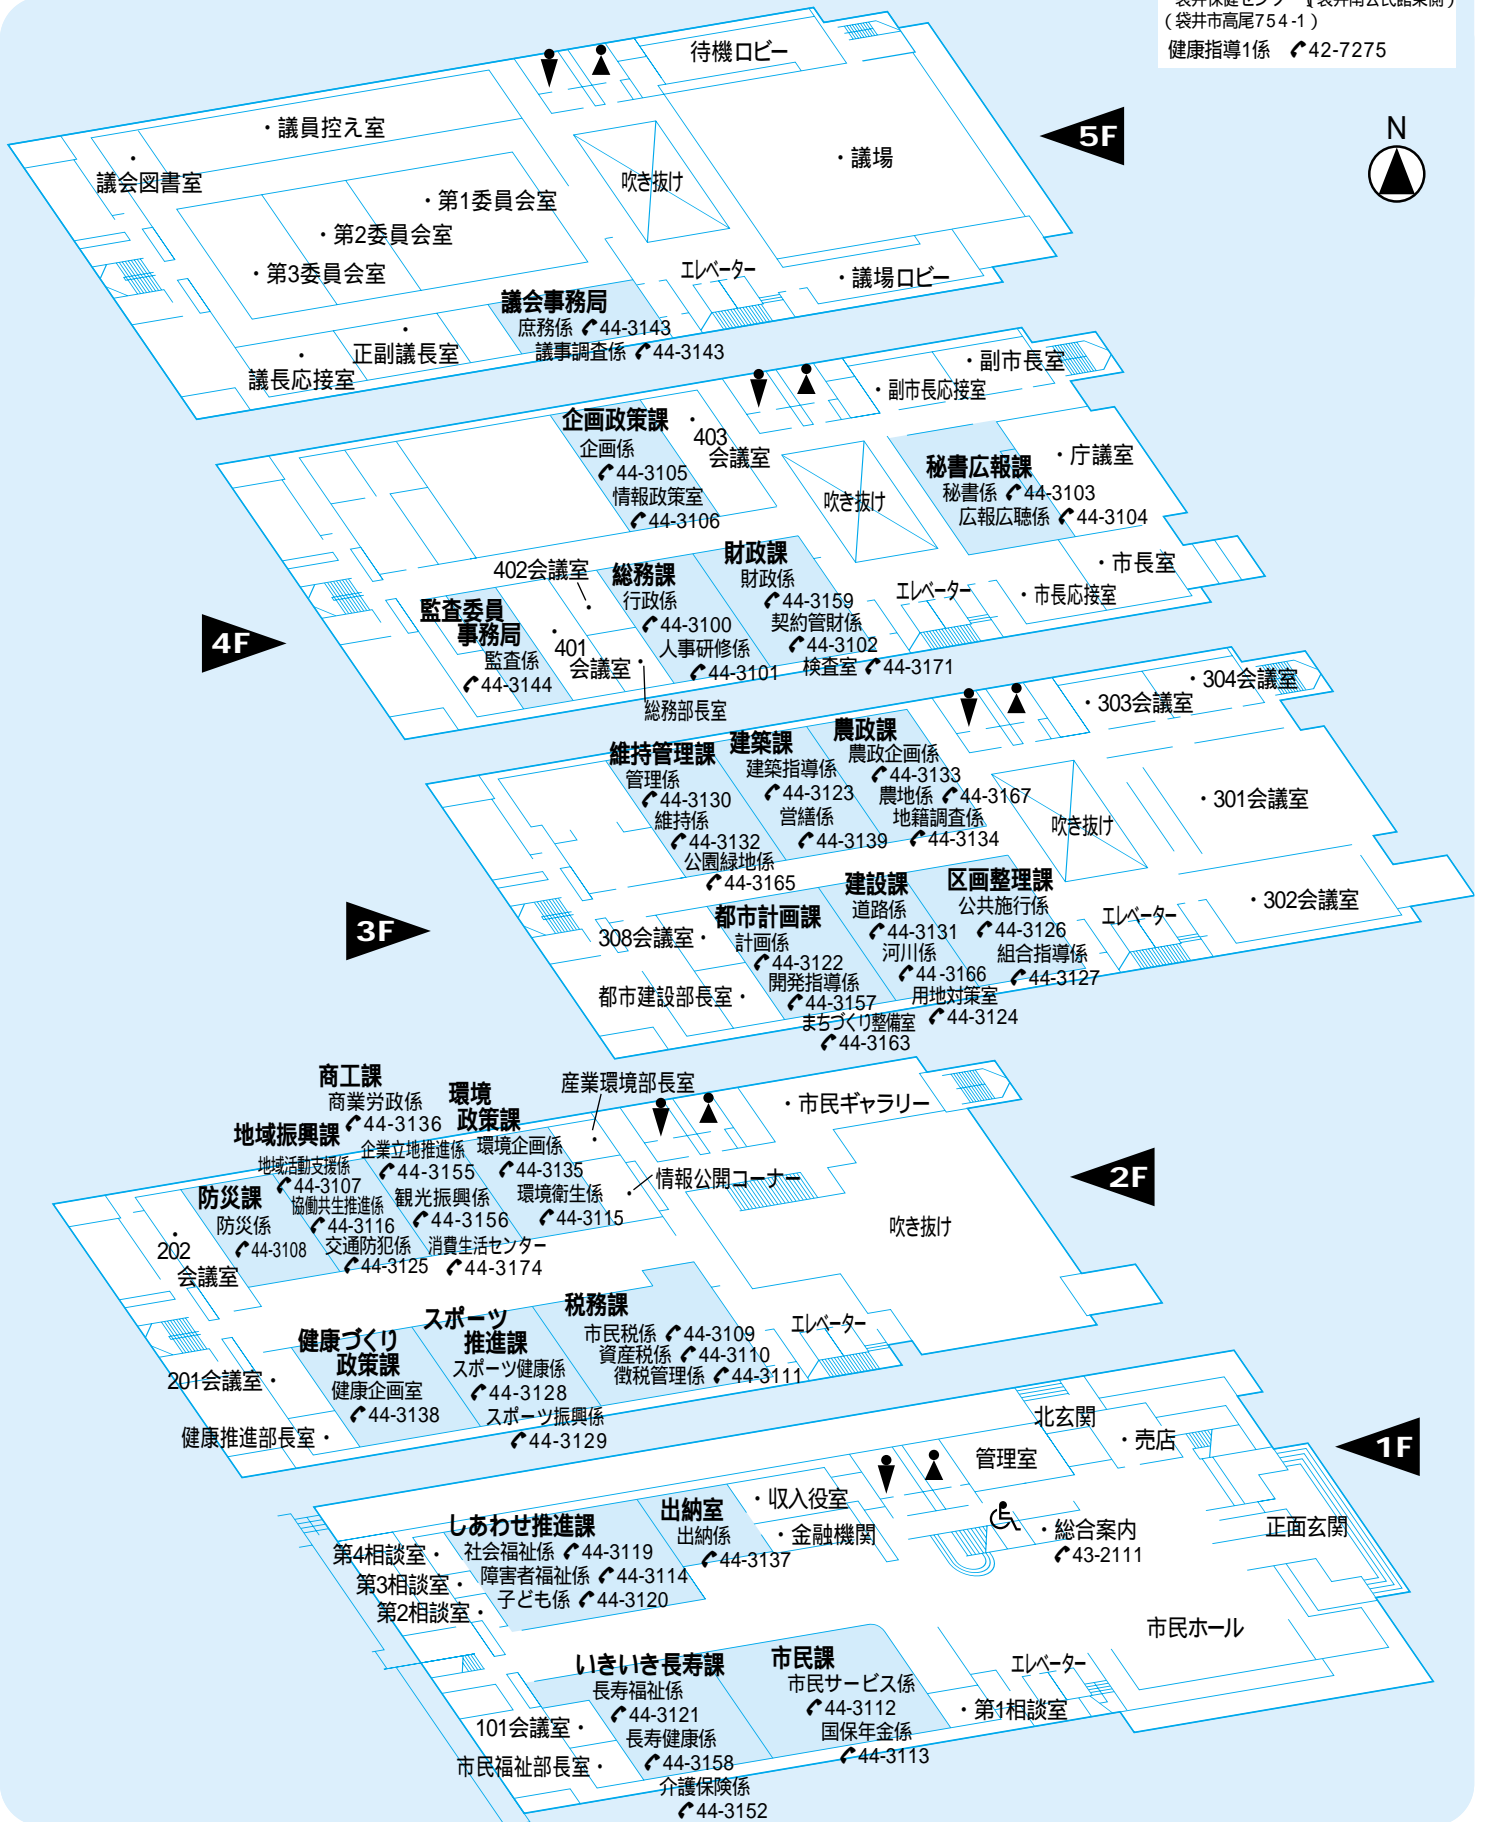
（袋井市高尾754-1）
健康指導1係 ✆42-7275

N

5F
待機ロビー
・議員控え室
・議会図書室
・議場
吹き抜け
・第1委員会室
・第2委員会室
・第3委員会室
エレベーター
・議場ロビー
議会事務局
庶務係 ✆44-3143
議事調査係 ✆44-3143
・正副議長室
・議長応接室

4F
・副市長室
・副市長応接室
企画政策課
企画係
✆44-3105
情報政策室
✆44-3106
・403会議室
吹き抜け
秘書広報課
秘書係 ✆44-3103
広報広聴係 ✆44-3104
・庁議室
・市長室
402会議室
総務課
行政係
✆44-3100
人事研修係
✆44-3101
財政課
財政係
✆44-3159
契約管財係
✆44-3102
検査室 ✆44-3171
エレベーター
・市長応接室
監査委員事務局
監査係
✆44-3144
・401会議室
総務部長室

3F
・304会議室
・303会議室
維持管理課
管理係
✆44-3130
維持係
✆44-3132
公園緑地係
✆44-3165
建築課
建築指導係
✆44-3123
営繕係
✆44-3139
農政課
農政企画係
✆44-3133
農地係 ✆44-3167
地籍調査係
✆44-3134
吹き抜け
・301会議室
建設課
道路係
✆44-3131
河川係
✆44-3166
用地対策室
✆44-3124
区画整理課
公共施行係
✆44-3126
組合指導係
✆44-3127
エレベーター
・302会議室
308会議室・
都市計画課
計画係
✆44-3122
開発指導係
✆44-3157
まちづくり整備室
✆44-3163
都市建設部長室・

2F
商工課
商業労政係
✆44-3136
企業立地推進係
✆44-3155
観光振興係
✆44-3156
環境政策課
環境企画係
✆44-3135
環境衛生係
✆44-3115
消費生活センター
✆44-3174
産業環境部長室
・市民ギャラリー
・情報公開コーナー
吹き抜け
地域振興課
地域活動支援係
✆44-3107
協働共生推進係
✆44-3116
交通防犯係
✆44-3125
防災課
防災係
✆44-3108
・202会議室
健康づくり政策課
健康企画室
✆44-3138
スポーツ推進課
スポーツ健康係
✆44-3128
スポーツ振興係
✆44-3129
税務課
市民税係 ✆44-3109
資産税係 ✆44-3110
徴税管理係 ✆44-3111
エレベーター
201会議室・
健康推進部長室・

1F
北玄関
・売店
管理室
出納室
出納係
✆44-3137
・収入役室
・金融機関
・総合案内
✆43-2111
正面玄関
しあわせ推進課
社会福祉係 ✆44-3119
障害者福祉係 ✆44-3114
子ども係 ✆44-3120
第4相談室・
第3相談室・
第2相談室・
市民ホール
いきいき長寿課
長寿福祉係
✆44-3121
長寿健康係
✆44-3158
介護保険係
✆44-3152
市民課
市民サービス係
✆44-3112
国保年金係
✆44-3113
エレベーター
・第1相談室
101会議室・
市民福祉部長室・